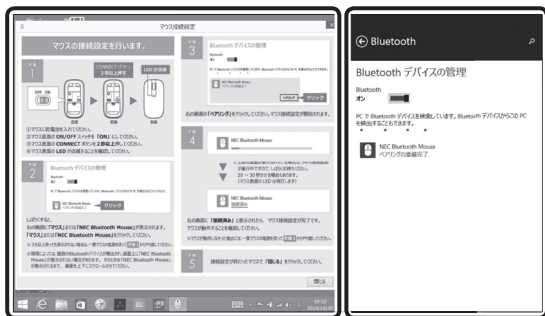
マウス接続設定

マウスの接続設定を行います。

手順 1

OFF ON

CONNECT ボタン 2秒以上押す

LED が点滅

裏面

①マウスに乾電池を入れてください。
②マウス底面の ON/OFF スイッチを「ON」にしてください。
③マウス底面の CONNECT ボタンを 2秒以上押してください。
④マウス表面の LED が点滅することを確認してください。

手順 2

Bluetooth デバイスの管理

NEC Bluetooth Mouse

クリック

しばらくすると、
右の画面に「マウス」または「NEC Bluetooth Mouse」が表示されます。
「マウス」または「NEC Bluetooth Mouse」をクリックしてください。

手順 3

Bluetooth デバイスの管理

ペアリング

クリック

右の画面の「ペアリング」をクリックしてください。マウス接続設定が開始します。

手順 4

NEC Bluetooth Mouse

NEC Bluetooth Mouse
接続済み

右の画面に「接続済み」と表示されたら、マウス接続設定が完了です。
マウスが動作することを確認してください。

手順 5

接続設定が終わったらマウスで「閉じる」をクリックしてください。

閉じる

← Bluetooth

Bluetooth デバイスの管理

Bluetooth
オン

PC で Bluetooth デバイスを検索しています。Bluetooth デバイスからこの PC を検出することもできます。

NEC Bluetooth Mouse
ペアリングの準備完了